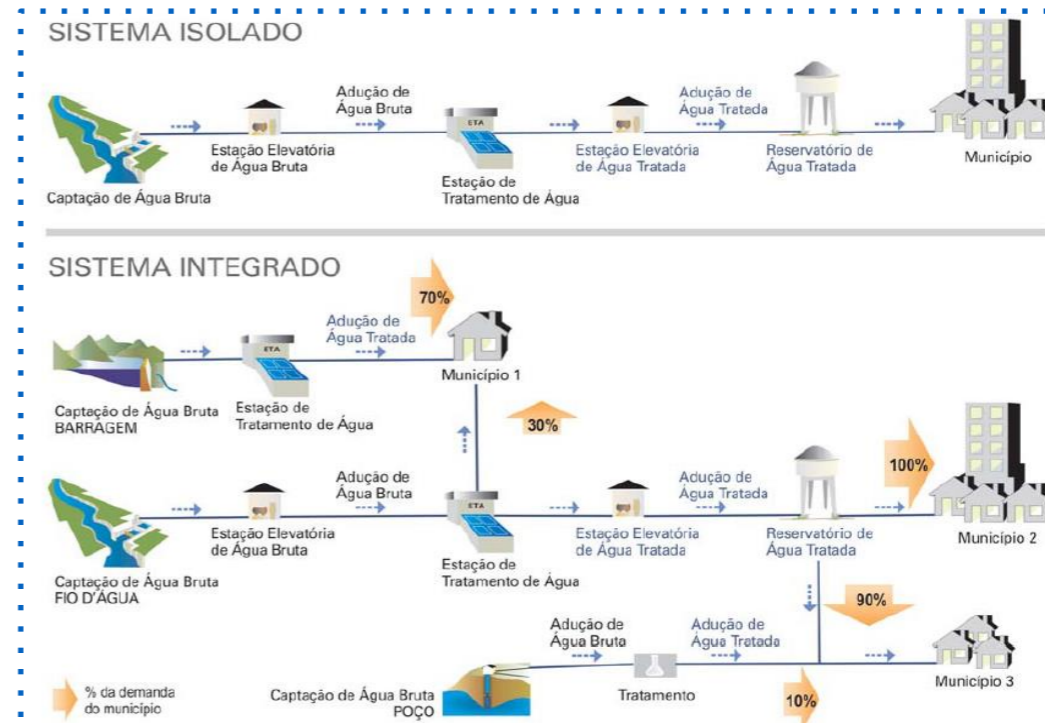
SISTEMA ISOLADO

Captação de Água Bruta
Estação Elevatória de Água Bruta
Adução de Água Bruta
ETA
Estação de Tratamento de Água
Estação Elevatória de Água Tratada
Adução de Água Tratada
Reservatório de Água Tratada
Município

SISTEMA INTEGRADO

Captação de Água Bruta BARRAGEM
ETA
Estação de Tratamento de Água
Adução de Água Tratada
70%
Município 1
30%

Captação de Água Bruta FIO D'ÁGUA
Estação Elevatória de Água Bruta
Adução de Água Bruta
ETA
Estação de Tratamento de Água
Estação Elevatória de Água Tratada
Adução de Água Tratada
Reservatório de Água Tratada
100%
Município 2
90%

Captação de Água Bruta POÇO
Adução de Água Bruta
Tratamento
Adução de Água Tratada
10%
Município 3

% da demanda do município